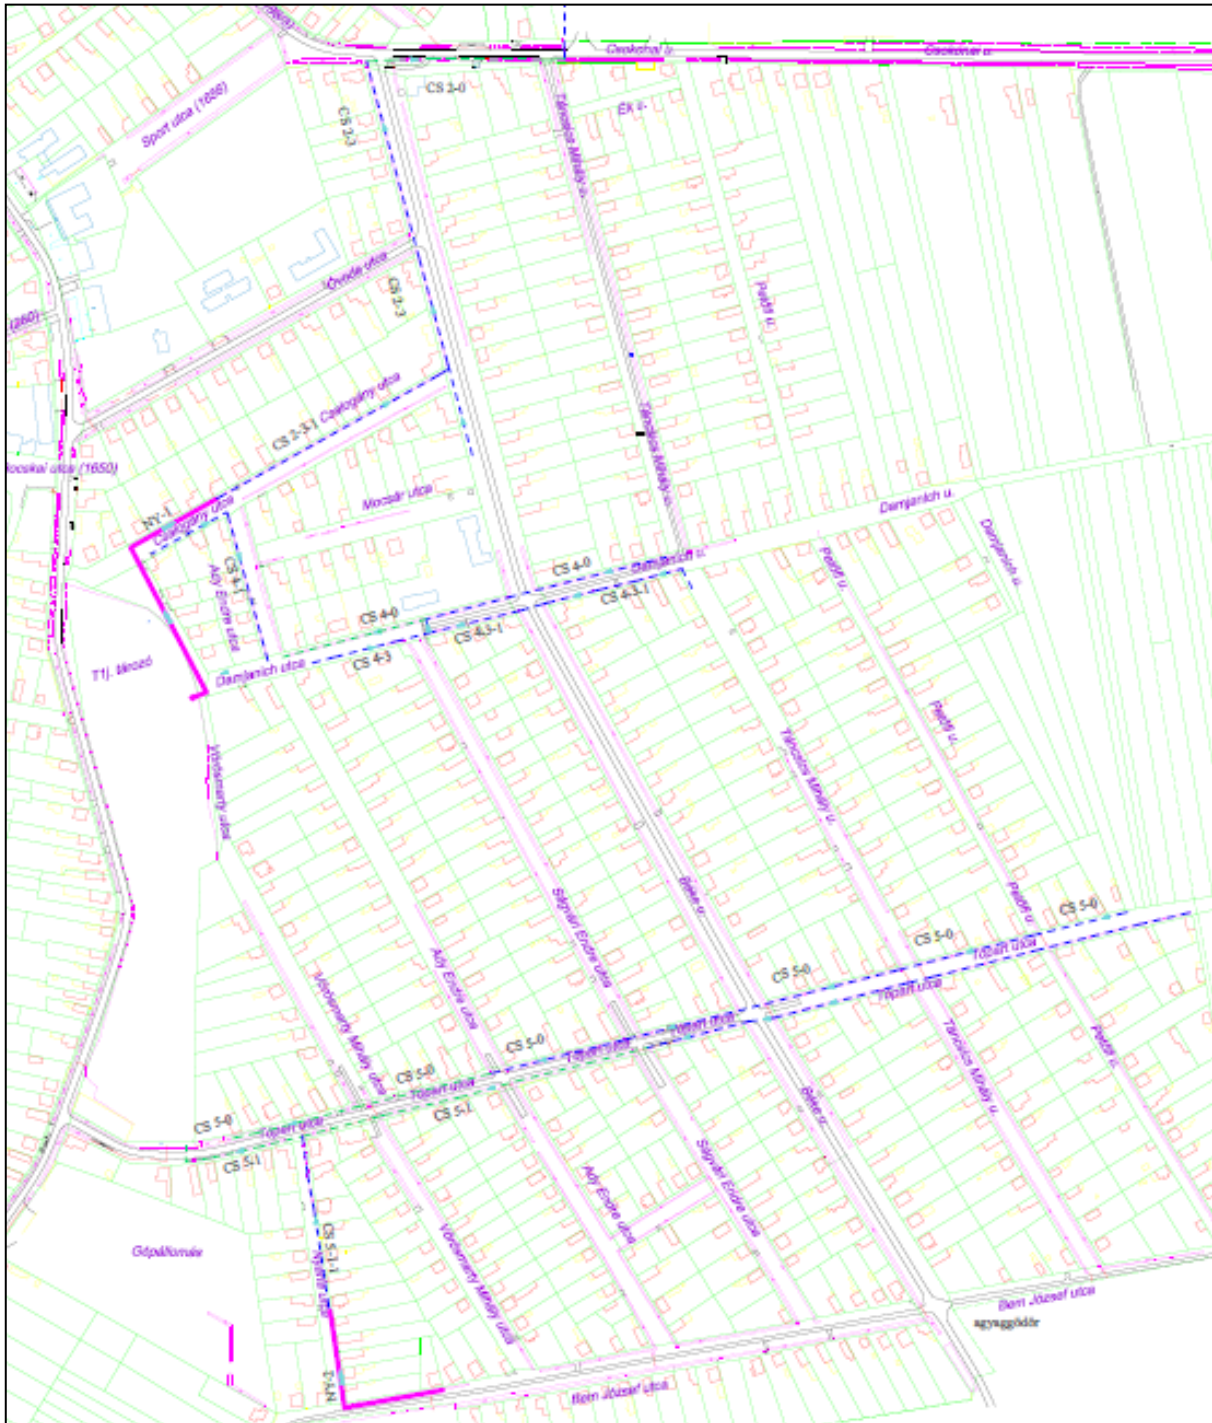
Csokonai u.
Csokonai u.
CS 2-0
Sport utca (1666)
CS 2-3
Táncsics Mihály u.
Ék u.
Óvoda utca
CS 2-3
Petőfi u.
(260)
CS 2-3-1 Csalogány utca
Táncsics Mihály u.
Iskolai utca (1650)
Mocsár utca
Damjanich u.
NY-1
Csalogány utca
CS 4-1
Ady Endre utca
CS 4-0
Damjanich u.
CS 4-3-1
Damjanich u.
Petőfi u.
CS 4-0
CS 4-3-1
CS 4-3
Damjanich utca
T1j. tározó
Vörösmarty utca
Petőfi u.
Táncsics Mihály u.
Béke u.
Sárvári Endre utca
Petőfi u.
CS 5-0
CS 5-0
Tópart utca
CS 5-0
Tópart utca
Ady Endre utca
Vörösmarty Mihály utca
Tópart utca
CS 5-0
Tópart utca
CS 5-0
Tópart utca
CS 5-1
Táncsics Mihály u.
Petőfi u.
Béke u.
CS 5-0
Tópart utca
CS 5-1
Sárvári Endre utca
Ady Endre utca
CS 5-1-1
Tópart utca
Gépállomás
Vörösmarty Mihály utca
Bem József utca
agyaggödör
Bem József utca
NY-2